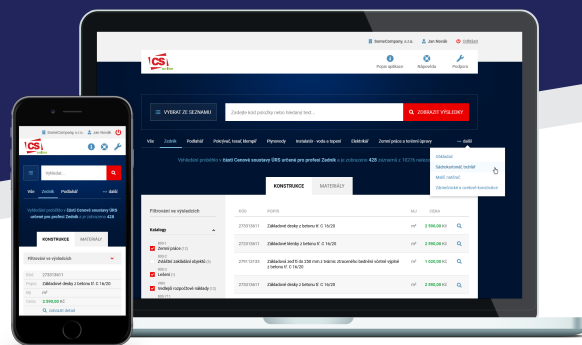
SomeCompany s.r.o. Jan Novák Odhlásit

CS

Popis aplikace Nápověda Podpora

VYBRAT ZE SEZNAMU Zadejte kód položky nebo hledaný text... ZOBRAZIT VÝSLEDKY

Vše Zedník Podlahář Pokrývač, tesař, klempíř Plynovody Instalatér - voda a topení Elektrikář Zemní práce a krajinné úpravy ... další

Vyhledávání proběhlo v části Cenové soustavy ÚRS určené pro profesi Zedník a je zobrazeno 435 záznamů z 10774 nalezených

Obkladač
Sádrokartonář, trhlíř
Malíř, natěrač
Zámečník a ocelové konstrukce

KONSTRUKCE MATERIÁLY

Filtrování ve výsledcích

Katalog

Zemní práce
Zakládání základních objektů
Lešení
Vedlejší rozpočtové náklady

| KÓD | POPIS | MJ | CENA | |
|---|---|---|---|---|
| 273313611 | Základové desky z betonu tř. C 16/20 | m³ | 2 590,00 Kč | |
| 273313611 | Základové desky z betonu tř. C 16/20 | m³ | 2 590,00 Kč | |
| 279113133 | Základové zdi ... | m² | 1 220,00 Kč | |
| 273313611 | Základové desky z betonu tř. C 16/20 | m³ | 2 590,00 Kč | |

SomeCompany s.r.o. Jan Novák

CS

Vyhledat...

Vše Zedník Podlahář ... další

Vyhledávání proběhlo v části Cenové soustavy ÚRS určené pro profesi Zedník a je zobrazeno 435

KONSTRUKCE MATERIÁLY

Filtrování ve výsledcích

Kód 273313611
Popis Základové desky z betonu tř. C 16/20
MJ m³
Cena 2 590,00 Kč
Zobrazit detail